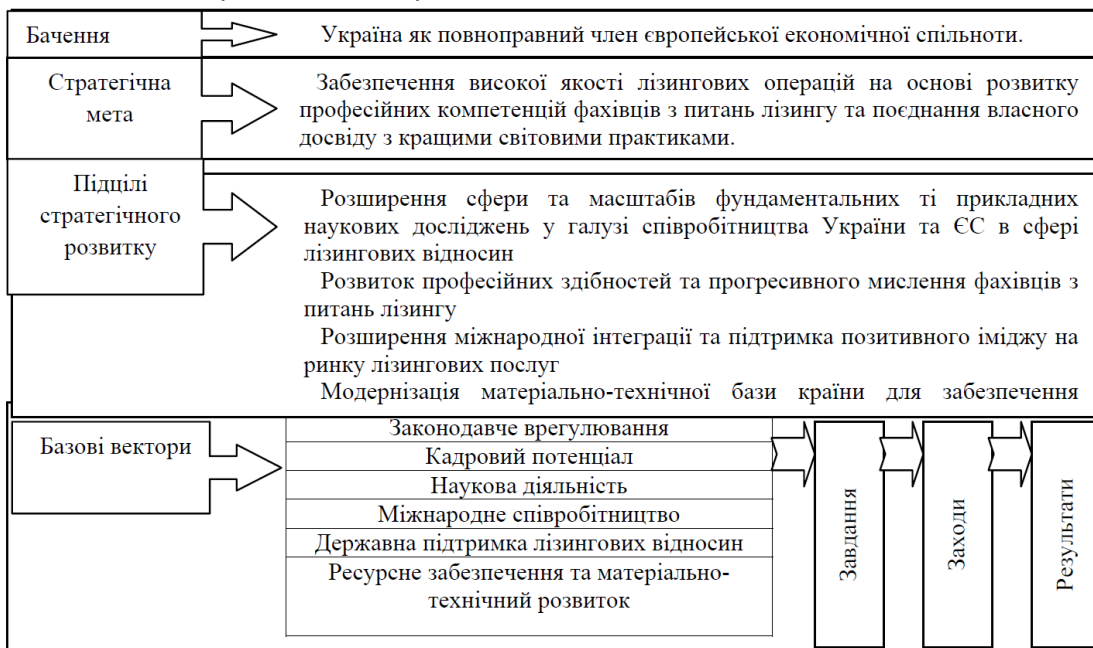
Бачення

Україна як повноправний член європейської економічної спільноти.

Стратегічна мета

Забезпечення високої якості лізингових операцій на основі розвитку професійних компетенцій фахівців з питань лізингу та поєднання власного досвіду з кращими світовими практиками.

Підцілі стратегічного розвитку

Розширення сфери та масштабів фундаментальних ті прикладних наукових досліджень у галузі співробітництва України та ЄС в сфері лізингових відносин

Розвиток професійних здібностей та прогресивного мислення фахівців з питань лізингу

Розширення міжнародної інтеграції та підтримка позитивного іміджу на ринку лізингових послуг

Модернізація матеріально-технічної бази країни для забезпечення

Базові вектори

Законодавче врегулювання

Кадровий потенціал

Наукова діяльність

Міжнародне співробітництво

Державна підтримка лізингових відносин

Ресурсне забезпечення та матеріально-технічний розвиток

Завдання

Заходи

Результати